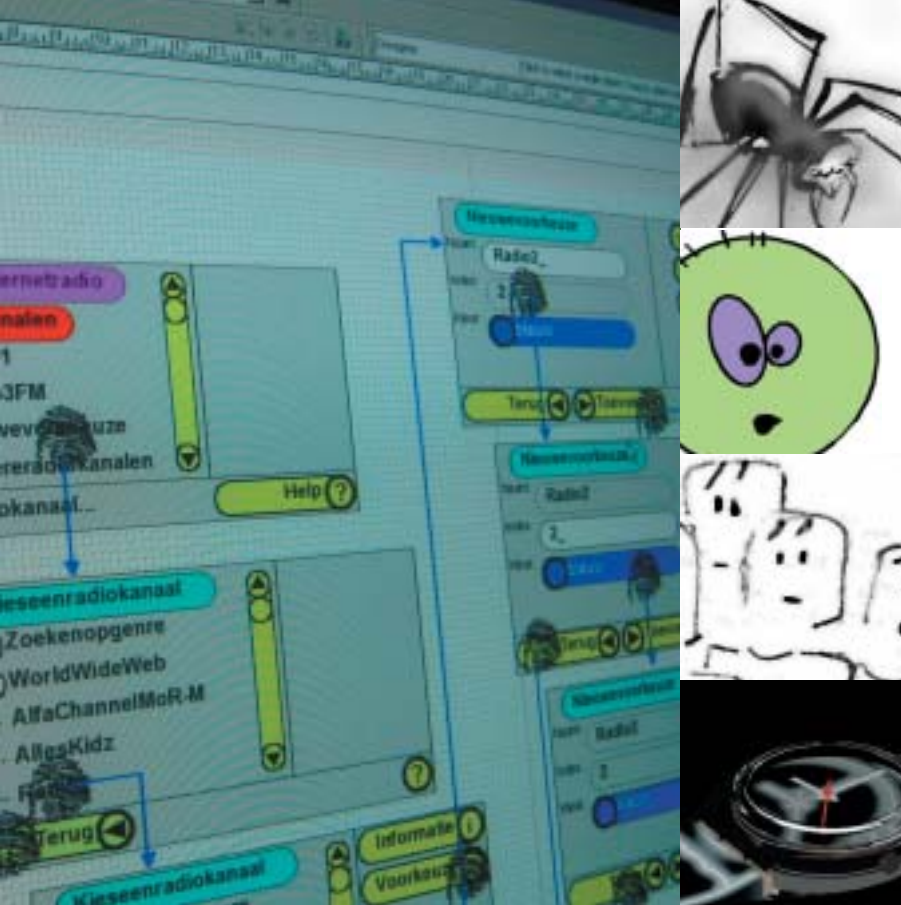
ernetradio
analen
1
3FM
eve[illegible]uze
ereradiokanalen
okanaal...
Help ?
Kieseenradiokanaal
Zoekenopgenre
WorldWideWeb
AlfaChannelMoR-M
AllesKidz
Terug
?
Kieseenradiokanaal
Informatie
Voorkeu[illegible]
Nieuwevoorkeuze
Naam
Radio2_
Index
2
Nieuw
Terug
Toevoegen
Nieuwevoorkeuze
Naam
Radio2
Index
2_
Nieuw
Terug
Nieuwevoorkeuze
Naam
Radio2
Index
2
Nieuw